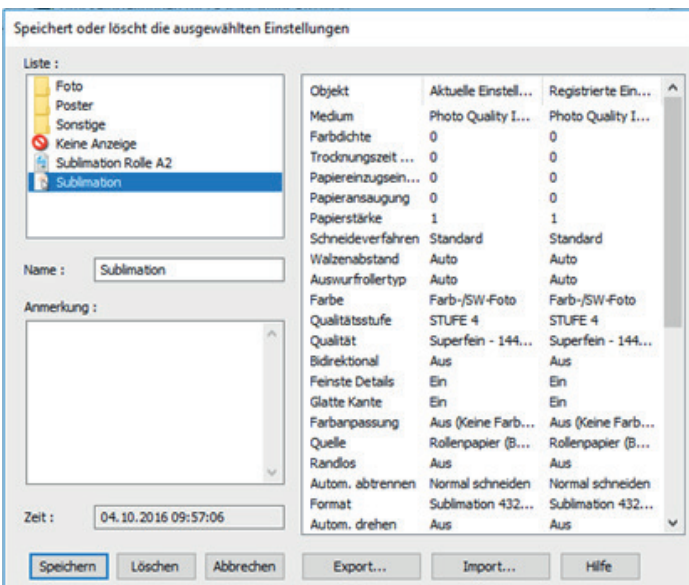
Speichert oder löscht die ausgewählten Einstellungen

Liste :

Foto
Poster
Sonstige
Keine Anzeige
Sublimation Rolle A2
Sublimation

Name : Sublimation

Anmerkung :

Zeit : 04.10.2016 09:57:06

| Objekt | Aktuelle Einstell... | Registrierte Ein... |
|---|---|---|
| Medium | Photo Quality I... | Photo Quality I... |
| Farbdichte | 0 | 0 |
| Trocknungszeit ... | 0 | 0 |
| Papiereinzugsein... | 0 | 0 |
| Papieransaugung | 0 | 0 |
| Papierstärke | 1 | 1 |
| Schneideverfahren | Standard | Standard |
| Walzenabstand | Auto | Auto |
| Auswurfrollertyp | Auto | Auto |
| Farbe | Farb-/SW-Foto | Farb-/SW-Foto |
| Qualitätsstufe | STUFE 4 | STUFE 4 |
| Qualität | Superfein - 144... | Superfein - 144... |
| Bidirektional | Aus | Aus |
| Feinste Details | Ein | Ein |
| Glatte Kante | Ein | Ein |
| Farbanpassung | Aus (Keine Farb... | Aus (Keine Farb... |
| Quelle | Rollenpapier (B... | Rollenpapier (B... |
| Randlos | Aus | Aus |
| Autom. abtrennen | Normal schneiden | Normal schneiden |
| Format | Sublimation 432... | Sublimation 432... |
| Autom. drehen | Aus | Aus |

Speichern Löschen Abbrechen Export... Import... Hilfe